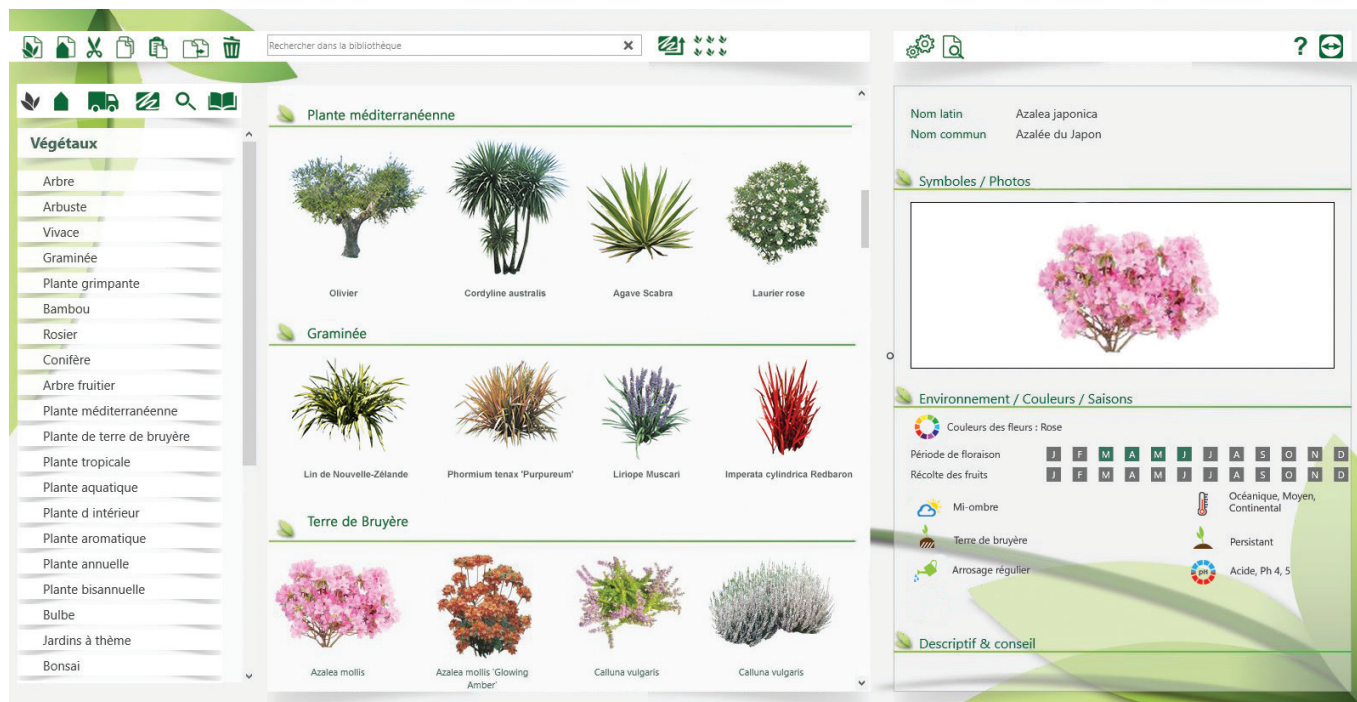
Rechercher dans la bibliothèque

Végétaux

Arbre
Arbuste
Vivace
Graminée
Plante grimpante
Bambou
Rosier
Conifère
Arbre fruitier
Plante méditerranéenne
Plante de terre de bruyère
Plante tropicale
Plante aquatique
Plante d intérieur
Plante aromatique
Plante annuelle
Plante bisannuelle
Bulbe
Jardins à thème
Bonsai

Plante méditerranéenne

Olivier
Cordyline australis
Agave Scabra
Laurier rose

Graminée

Lin de Nouvelle-Zélande
Phormium tenax 'Purpureum'
Liriope Muscari
Imperata cylindrica Redbaron

Terre de Bruyère

Azalea mollis
Azalea mollis 'Glowing Amber'
Calluna vulgaris
Calluna vulgaris

?

Nom latin Azalea japonica
Nom commun Azalée du Japon

Symboles / Photos

Environnement / Couleurs / Saisons

Couleurs des fleurs : Rose

| Période de floraison | J | F | M | A | M | J | J | A | S | O | N | D |
|---|---|---|---|---|---|---|---|---|---|---|---|---|
| Récolte des fruits | J | F | M | A | M | J | J | A | S | O | N | D |

Mi-ombre
Océanique, Moyen, Continental
Terre de bruyère
Persistant
Arrosage régulier
Acide, Ph 4, 5

Descriptif & conseil